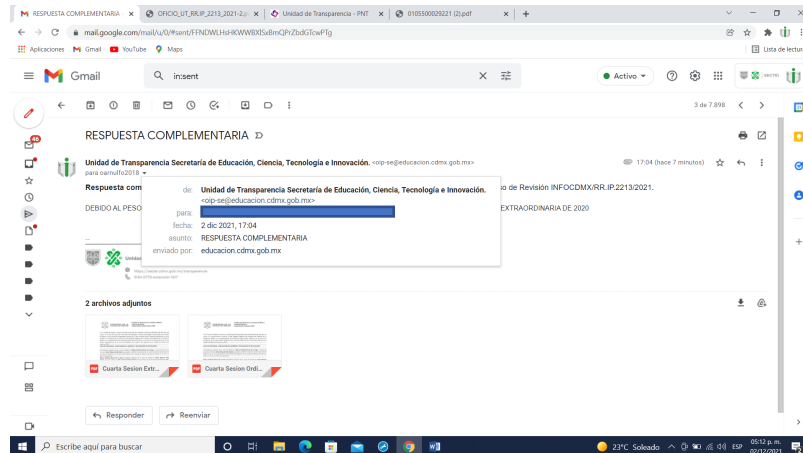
RESPUESTA COMPLEMENTARIA ×
OFICIO_UT_RR.IP_2213_2021-2.p ×
Unidad de Transparencia - PNT ×
0105500029221 (2).pdf ×
+

mail.google.com/mail/u/0/#sent/FFNDWLHsHKWWBXlSxBmQPrZbdGTcwPTg

Aplicaciones Gmail YouTube Maps
Lista de lectura

Gmail
in:sent
Activo

3 de 7.898

RESPUESTA COMPLEMENTARIA

Unidad de Transparencia Secretaría de Educación, Ciencia, Tecnología e Innovación. <oip-se@educacion.cdmx.gob.mx>
para oarnulfo2018
17:04 (hace 7 minutos)

Respuesta com
so de Revisión INFOCDMX/RR.IP.2213/2021.

DEBIDO AL PESO
EXTRAORDINARIA DE 2020

de: Unidad de Transparencia Secretaría de Educación, Ciencia, Tecnología e Innovación. <oip-se@educacion.cdmx.gob.mx>
para:
fecha: 2 dic 2021, 17:04
asunto: RESPUESTA COMPLEMENTARIA
enviado por: educacion.cdmx.gob.mx

2 archivos adjuntos

Cuarta Sesion Extr...
Cuarta Sesion Ordi...

Responder
Reenviar

Escribe aquí para buscar
23°C Soleado
ESP
05:12 p. m.
02/12/2021